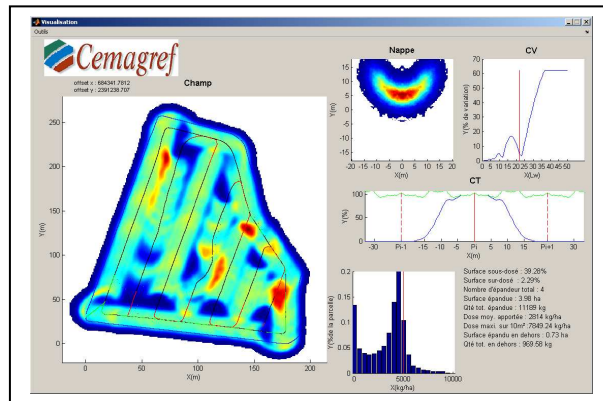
Visualisation
Outils

Cemagref
offset x : 684341.7812
offset y : 2391238.707

Champ
Y(m)
250
200
150
100
50
0
0
50
100
150
200
X(m)

Nappe
15
10
5
0
-5
Y(m)
-20 -15 -10 -5 0 5 10 15 20
X(m)

CV
100
80
60
40
20
0
Y(% de variation)
0 5 10 15 20 25 30 35 40 45 50
X(L,w)

CT
100
50
0
Y(%)
-30
Pi-1
-15
-10
-5
Pi
5
10
15
Pi+1
30
X(m)

0.2
0.15
0.1
0.05
0
Y(% de la parcelle)
0
5000
10000
X(kg/ha)

Surface sous-dosé : 39.28%
Surface sur-dosé : 2.29%
Nombre d'épandeur total : 4
Surface épandue : 3.98 ha
Qté tot. épandue : 11189 kg
Dose moy. apportée : 2814 kg/ha
Dose maxi. sur 10m² :7849.24 kg/ha
Surface épandu en dehors : 0.73 ha
Qté tot. en dehors : 969.58 kg